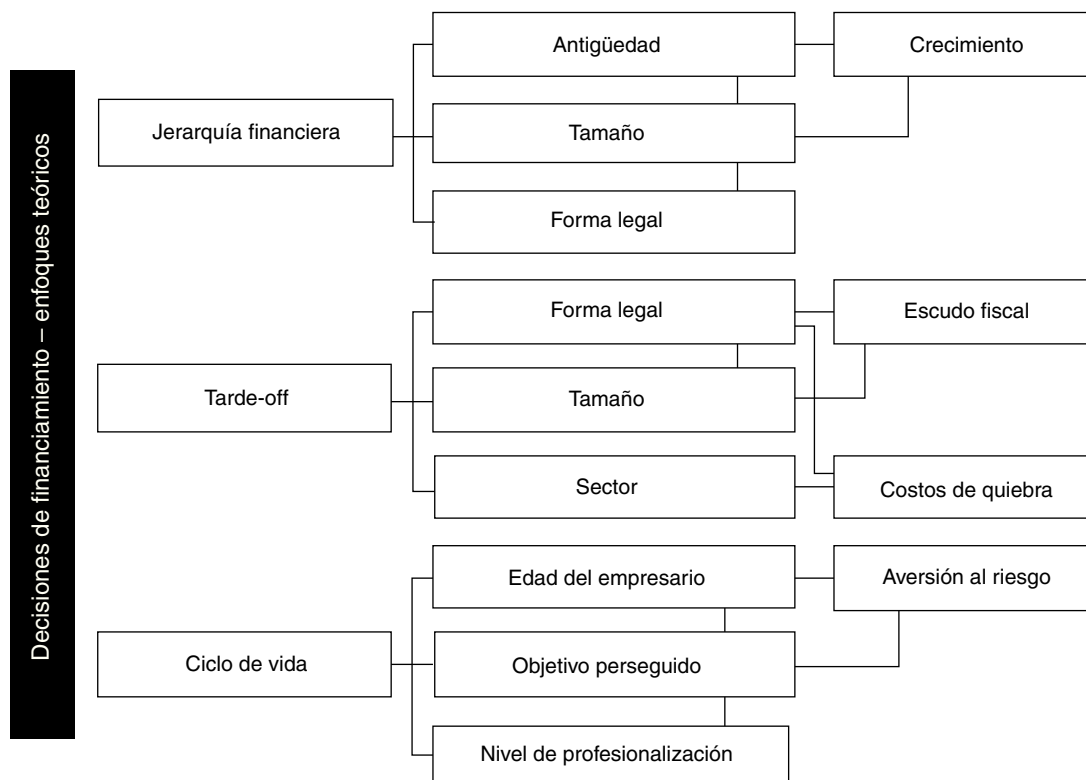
Decisiones de financiamiento – enfoques teóricos

Jerarquía financiera

Antigüedad

Crecimiento

Tamaño

Forma legal

Tarde-off

Forma legal

Escudo fiscal

Tamaño

Sector

Costos de quiebra

Ciclo de vida

Edad del empresario

Aversión al riesgo

Objetivo perseguido

Nivel de profesionalización